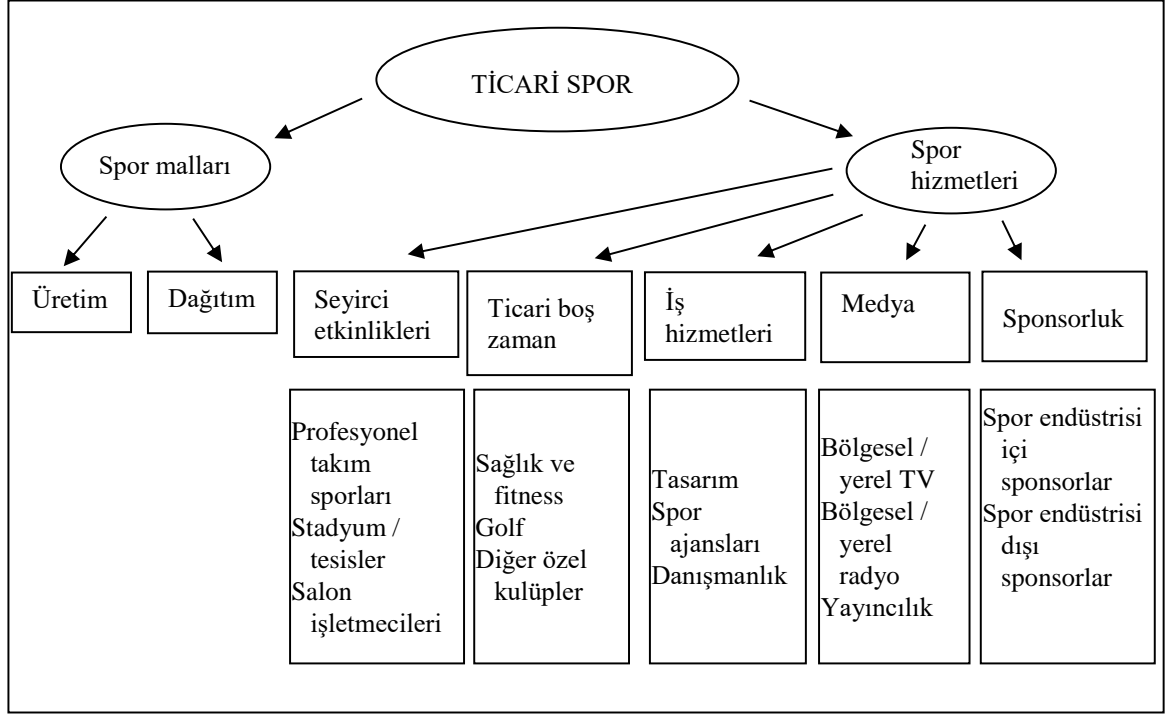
TİCARİ SPOR

Spor malları

Spor hizmetleri

Üretim

Dağıtım

Seyirci etkinlikleri

Ticari boş zaman

İş hizmetleri

Medya

Sponsorluk

Profesyonel takım sporları
Stadyum / tesisler
Salon işletmecileri

Sağlık ve fitness
Golf
Diğer özel kulüpler

Tasarım
Spor ajansları
Danışmanlık

Bölgesel / yerel TV
Bölgesel / yerel radyo
Yayıncılık

Spor endüstrisi içi sponsorlar
Spor endüstrisi dışı sponsorlar